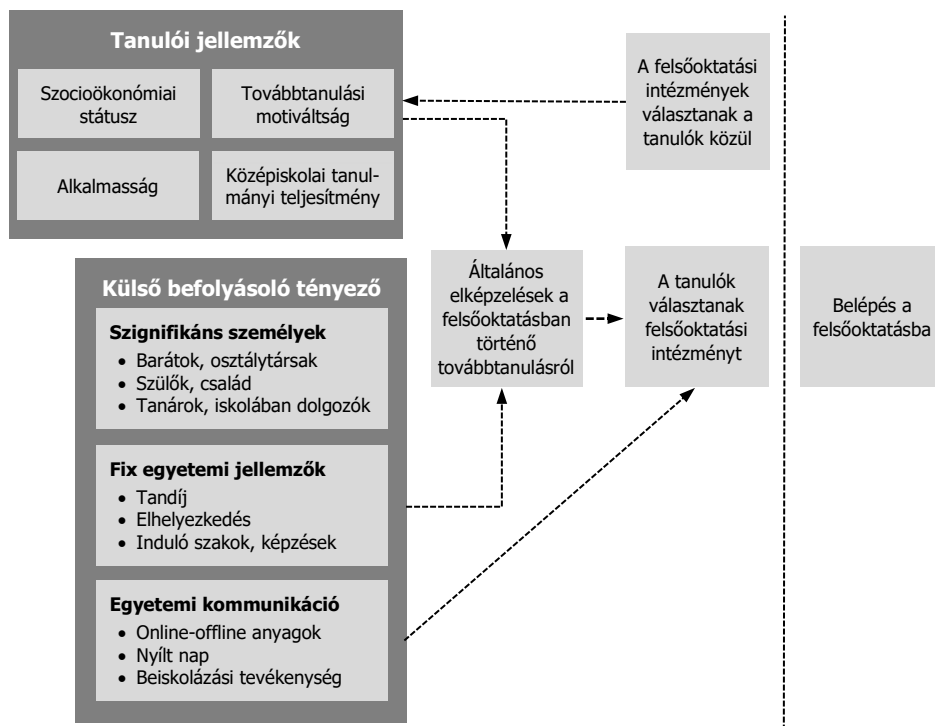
Tanulói jellemzők

Szocioökonómiai státusz

Továbbtanulási motiváltság

Alkalmasság

Középiskolai tanulmányi teljesítmény

A felsőoktatási intézmények választanak a tanulók közül

Külső befolyásoló tényező

Szignifikáns személyek
• Barátok, osztálytársak
• Szülők, család
• Tanárok, iskolában dolgozók

Fix egyetemi jellemzők
• Tandíj
• Elhelyezkedés
• Induló szakok, képzések

Egyetemi kommunikáció
• Online-offline anyagok
• Nyílt nap
• Beiskolázási tevékenység

Általános elképzelések a felsőoktatásban történő továbbtanulásról

A tanulók választanak felsőoktatási intézményt

Belépés a felsőoktatásba